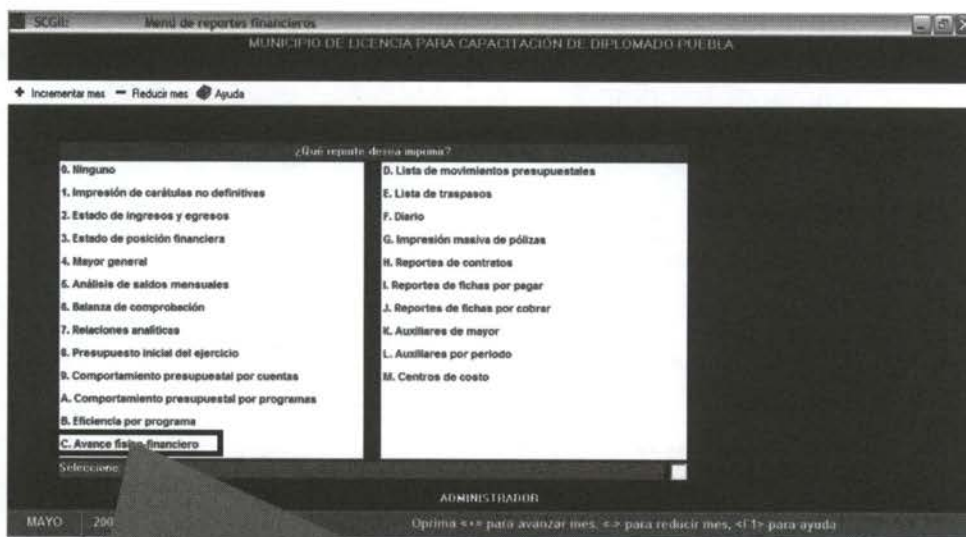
SCGII: Menú de reportes financieros

MUNICIPIO DE LICENCIA PARA CAPACITACIÓN DE DIPLOMADO PUEBLA

Incrementar mes — Reducir mes Ayuda

¿Qué reporte desea imprimir?

0. Ninguno
1. Impresión de carátulas no definitivas
2. Estado de ingresos y egresos
3. Estado de posición financiera
4. Mayor general
5. Análisis de saldos mensuales
6. Balanza de comprobación
7. Relaciones analíticas
8. Presupuesto inicial del ejercicio
9. Comportamiento presupuestal por cuentas
A. Comportamiento presupuestal por programas
B. Eficiencia por programa
C. Avance físico-financiero

D. Lista de movimientos presupuestales
E. Lista de traspasos
F. Diario
G. Impresión masiva de pólizas
H. Reportes de contratos
I. Reportes de fichas por pagar
J. Reportes de fichas por cobrar
K. Auxiliares de mayor
L. Auxiliares por periodo
M. Centros de costo

Seleccione

ADMINISTRADOR

MAYO 200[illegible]

Oprima <+> para avanzar mes, <-> para reducir mes, <F1> para ayuda